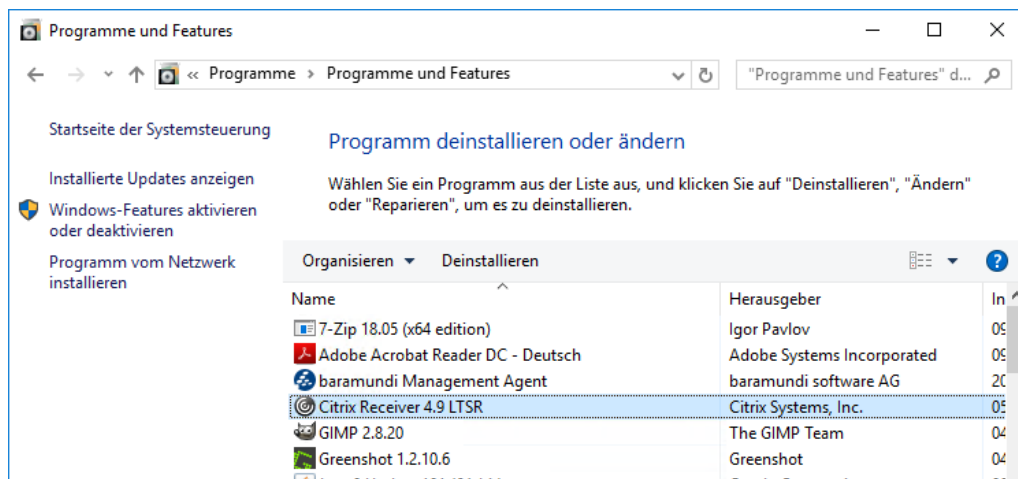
Programme und Features

« Programme › Programme und Features

"Programme und Features" d...

Startseite der Systemsteuerung

Installierte Updates anzeigen

Windows-Features aktivieren oder deaktivieren

Programm vom Netzwerk installieren

Programm deinstallieren oder ändern

Wählen Sie ein Programm aus der Liste aus, und klicken Sie auf "Deinstallieren", "Ändern" oder "Reparieren", um es zu deinstallieren.

Organisieren ▾ Deinstallieren

| Name | Herausgeber | In |
|---|---|---|
| 7-Zip 18.05 (x64 edition) | Igor Pavlov | 09 |
| Adobe Acrobat Reader DC - Deutsch | Adobe Systems Incorporated | 09 |
| baramundi Management Agent | baramundi software AG | 20 |
| Citrix Receiver 4.9 LTSR | Citrix Systems, Inc. | 05 |
| GIMP 2.8.20 | The GIMP Team | 04 |
| Greenshot 1.2.10.6 | Greenshot | 04 |
| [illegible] | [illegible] | |